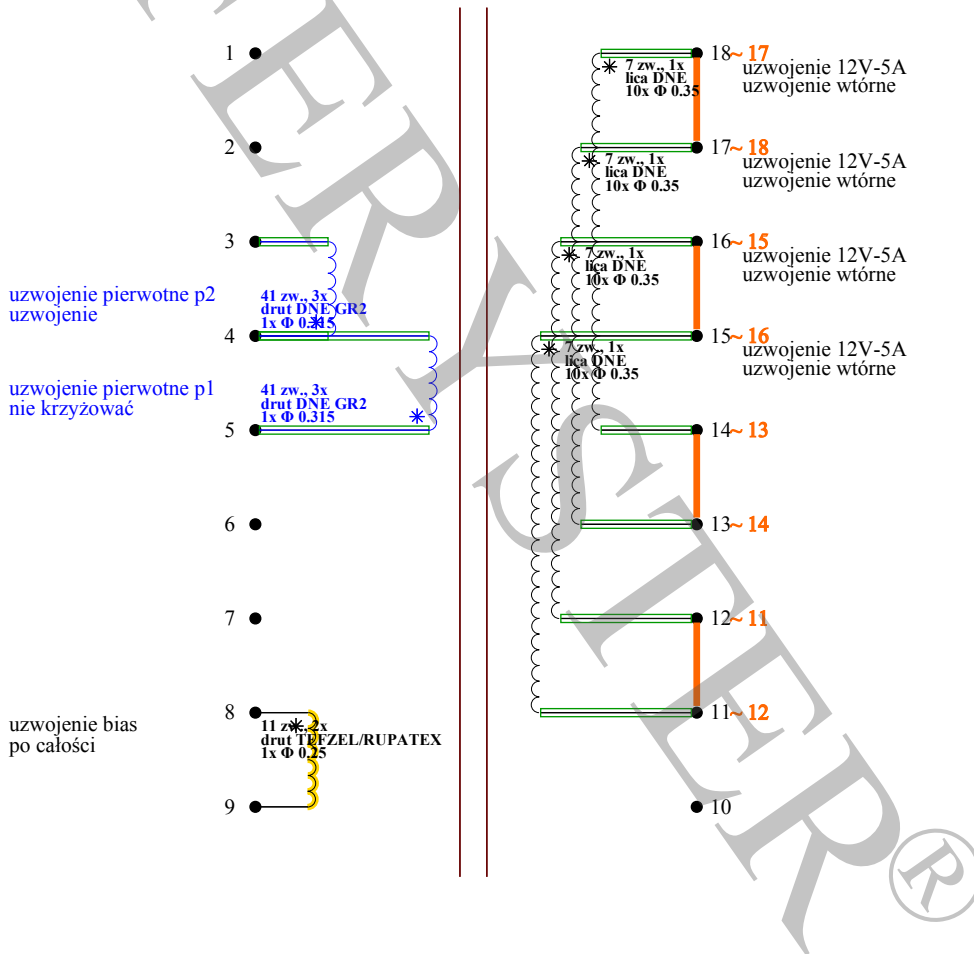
1
2
3
uzwojenie pierwotne p2
uzwojenie
41 zw., 3x
drut DNE GR2
1x Φ 0.315
4
uzwojenie pierwotne p1
nie krzyżować
41 zw., 3x
drut DNE GR2
1x Φ 0.315
5
6
7
uzwojenie bias
po całości
8
11 zw., 2x
drut TEFZEL/RUPATEX
1x Φ 0.25
9

18~ 17 uzwojenie 12V-5A
uzwojenie wtórne
7 zw., 1x
lica DNE
10x Φ 0.35
17~ 18 uzwojenie 12V-5A
uzwojenie wtórne
7 zw., 1x
lica DNE
10x Φ 0.35
16~ 15 uzwojenie 12V-5A
uzwojenie wtórne
7 zw., 1x
lica DNE
10x Φ 0.35
15~ 16 uzwojenie 12V-5A
uzwojenie wtórne
7 zw., 1x
lica DNE
10x Φ 0.35
14~ 13
13~ 14
12~ 11
11~ 12
10
ERYSTER®